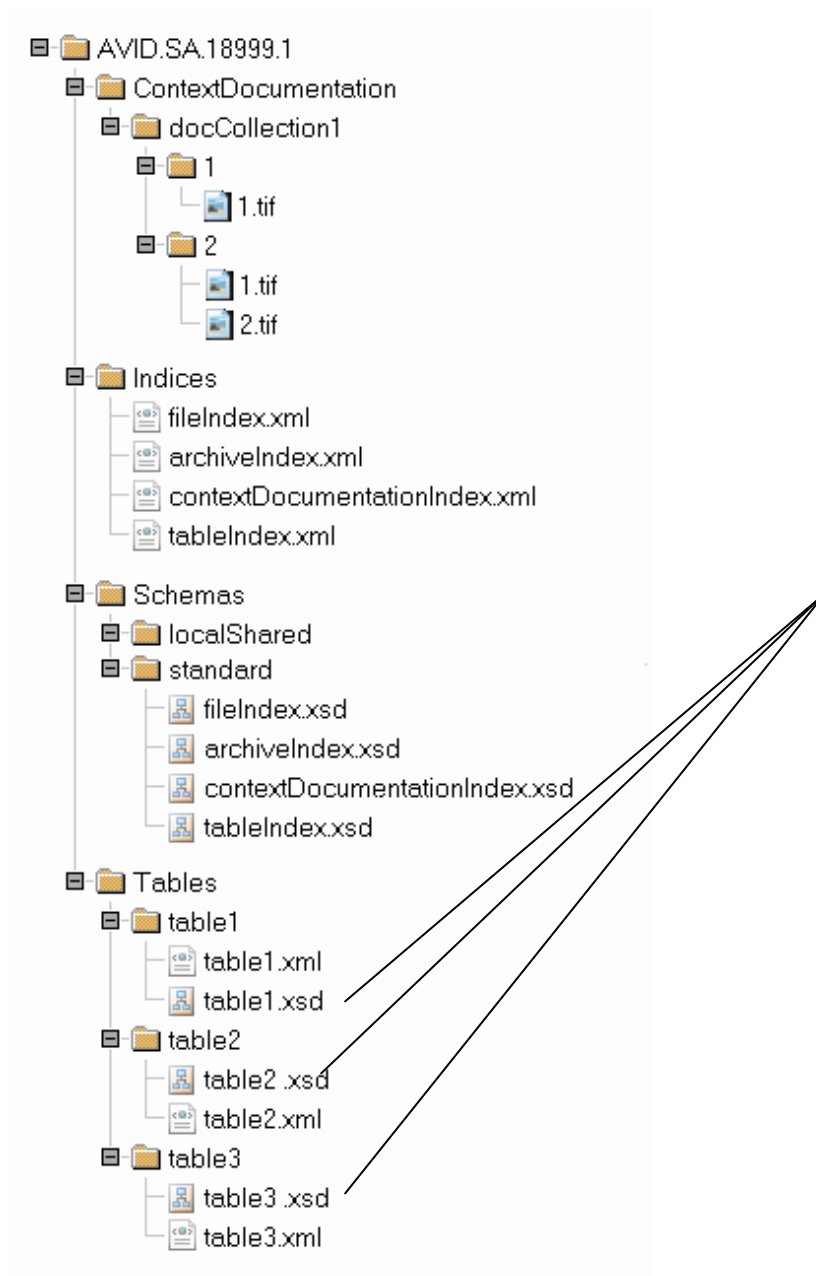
AVID.SA.18999.1
ContextDocumentation
docCollection1
1
1.tif
2
1.tif
2.tif
Indices
fileIndex.xml
archiveIndex.xml
contextDocumentationIndex.xml
tableIndex.xml
Schemas
localShared
standard
fileIndex.xsd
archiveIndex.xsd
contextDocumentationIndex.xsd
tableIndex.xsd
Tables
table1
table1.xml
table1.xsd
table2
table2 .xsd
table2.xml
table3
table3 .xsd
table3.xml